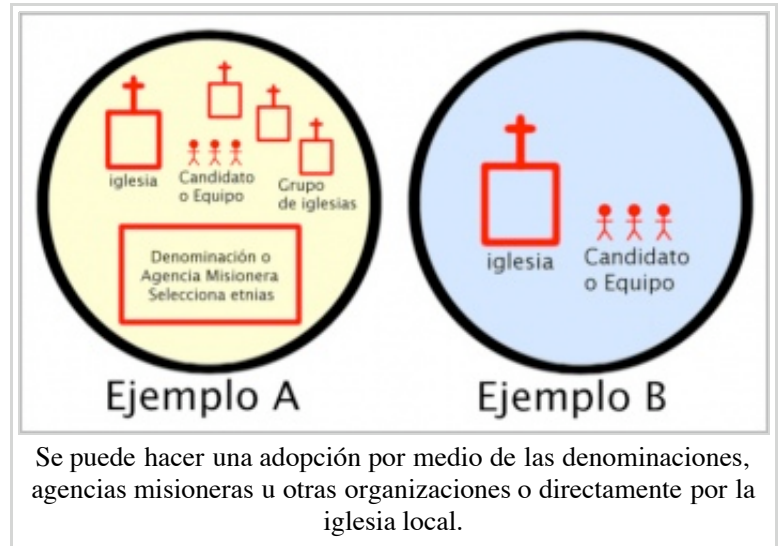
iglesia

Candidato o Equipo

Grupo de iglesias

Denominación o Agencia Misionera Selecciona etnias

Ejemplo A

iglesia

Candidato o Equipo

Ejemplo B

Se puede hacer una adopción por medio de las denominaciones, agencias misioneras u otras organizaciones o directamente por la iglesia local.